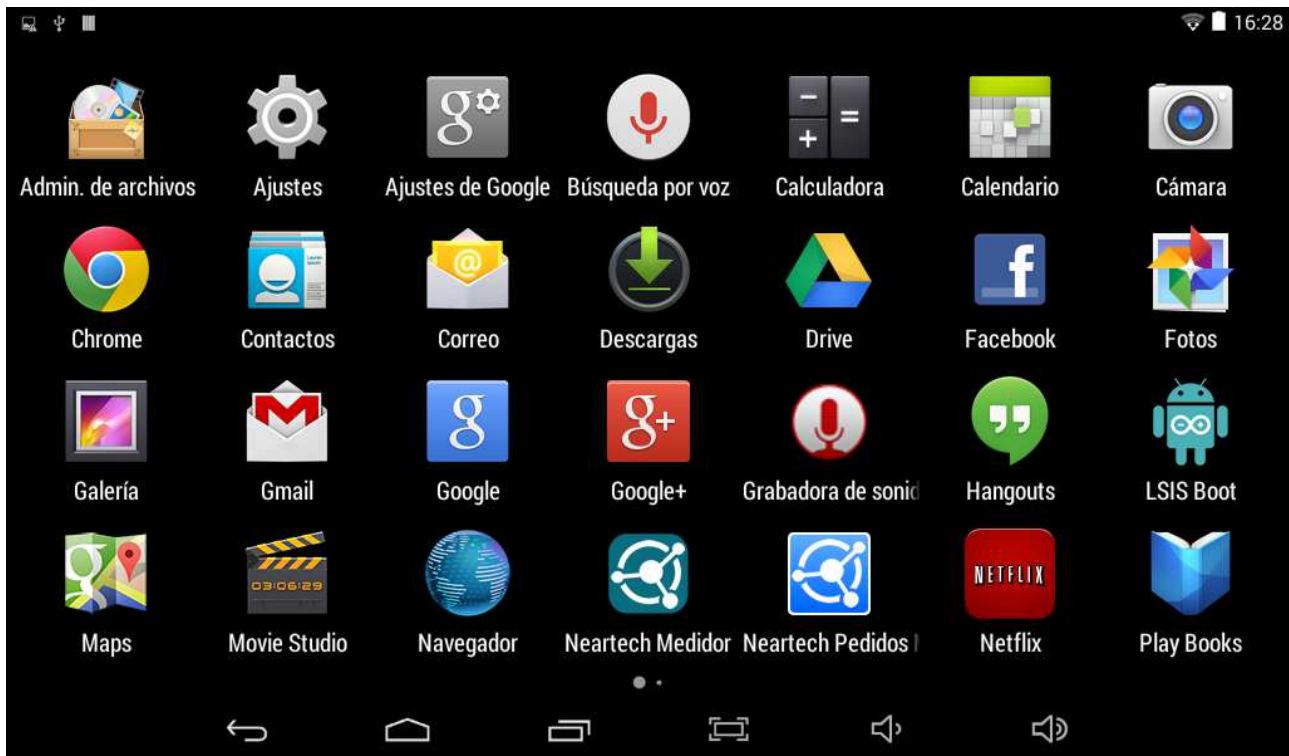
16:28

Admin. de archivos
Ajustes
Ajustes de Google
Búsqueda por voz
Calculadora
Calendario
Cámara

Chrome
Contactos
Correo
Descargas
Drive
Facebook
Fotos

Galería
Gmail
Google
Google+
Grabadora de sonid
Hangouts
LSIS Boot

Maps
03:06:29
Movie Studio
Navegador
Neartech Medidor
Neartech Pedidos
NETFLIX
Netflix
Play Books